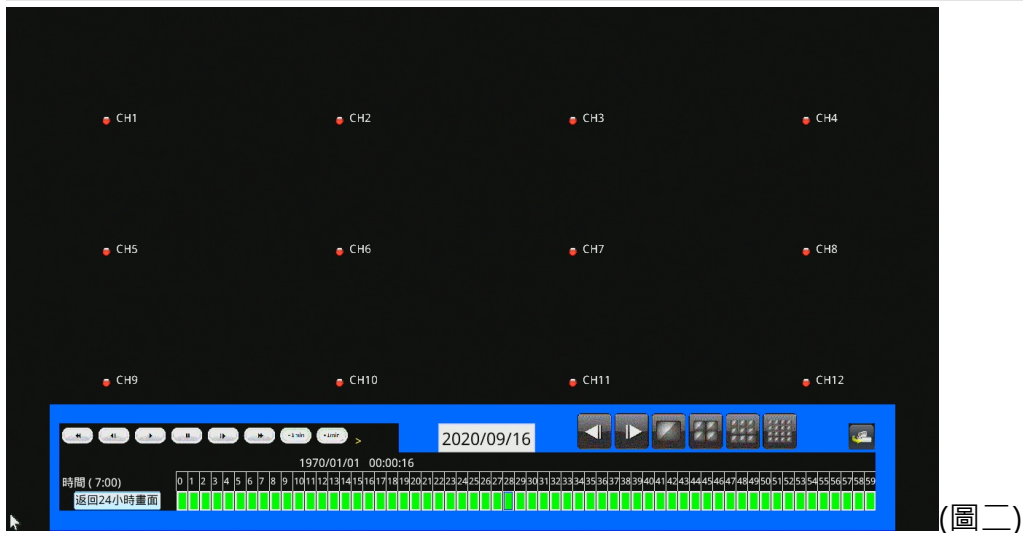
CH1 CH2 CH3 CH4

CH5 CH6 CH7 CH8

CH9 CH10 CH11 CH12

-1 min +1 min >

2020/09/16

1970/01/01 00:00:16

時間 ( 7:00)

返回24小時畫面

0 1 2 3 4 5 6 7 8 9 10 11 12 13 14 15 16 17 18 19 20 21 22 23 24 25 26 27 28 29 30 31 32 33 34 35 36 37 38 39 40 41 42 43 44 45 46 47 48 49 50 51 52 53 54 55 56 57 58 59

(圖二)